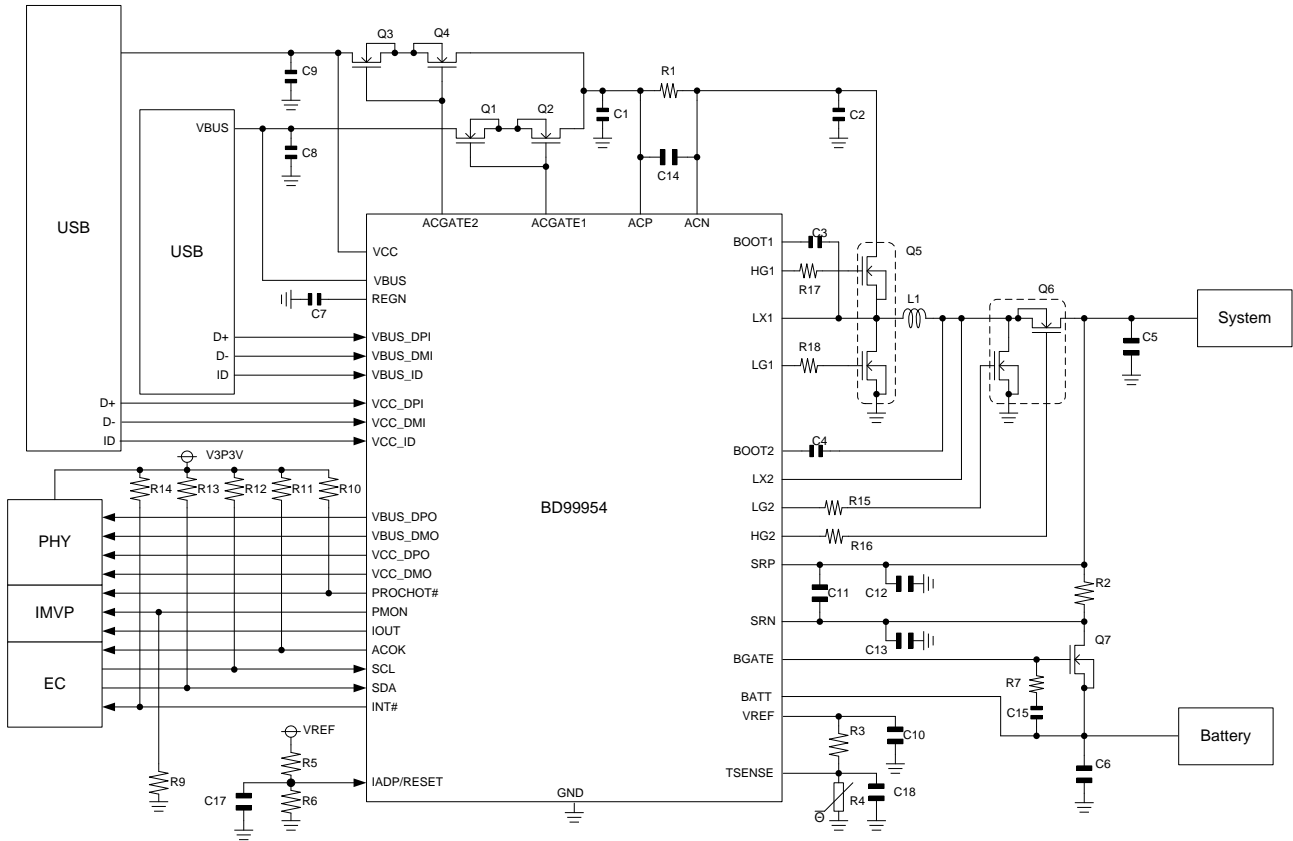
USB

C9

Q3

Q4

R1

Q1

Q2

C1

C2

VBUS

C8

C14

USB

ACGATE2

ACGATE1

ACP

ACN

VCC

BOOT1

C3

Q5

VBUS

HG1

R17

REGN

C7

LX1

L1

Q6

System

C5

D+

VBUS_DPI

D-

VBUS_DMI

R18

ID

VBUS_ID

LG1

D+

VCC_DPI

D-

VCC_DMI

ID

VCC_ID

BOOT2

C4

V3P3V

R14

R13

R12

R11

R10

LX2

BD99954

LG2

R15

PHY

VBUS_DPO

VBUS_DMO

HG2

R16

VCC_DPO

VCC_DMO

SRP

PROCHOT#

C11

C12

IMVP

PMON

R2

IOUT

SRN

ACOK

C13

Q7

EC

SCL

BGATE

SDA

R7

INT#

BATT

C15

VREF

VREF

R3

C10

Battery

R5

R9

C17

R6

IADP/RESET

TSENSE

C6

GND

R4

C18